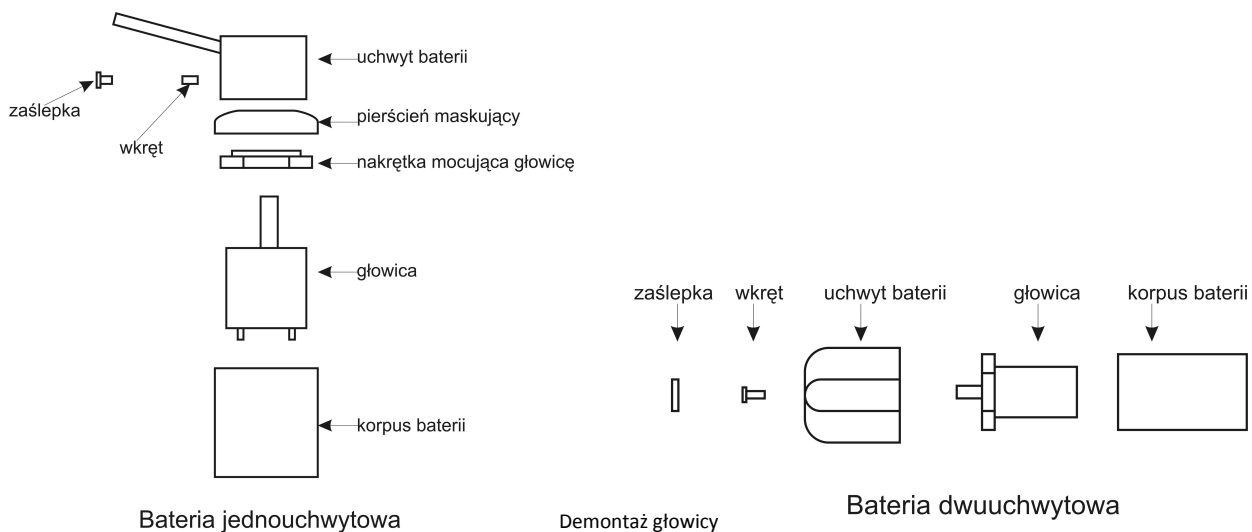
uchwyt baterii
zaślepka
wkręt
pierścień maskujący
nakrętka mocująca głowicę
głowica
korpus baterii

Bateria jednouchwytowa

zaślepka
wkręt
uchwyt baterii
głowica
korpus baterii

Demontaż głowicy

Bateria dwuuchwytowa